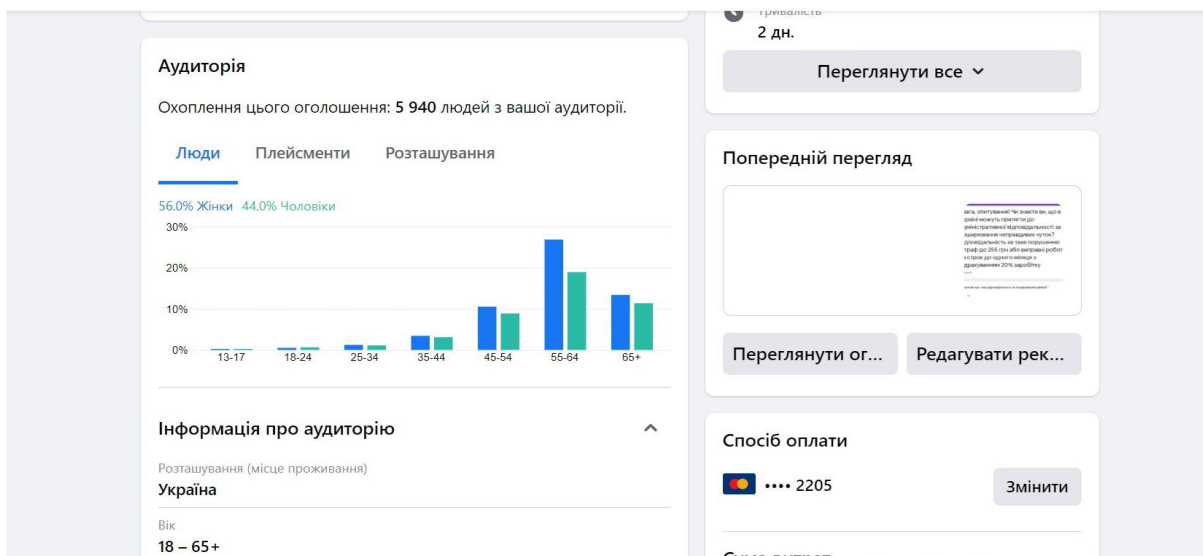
Аудиторія

Охоплення цього оголошення: **5 940** людей з вашої аудиторії.

Люди Плейсменти Розташування

56.0% Жінки 44.0% Чоловіки

30%
20%
10%
0%

13-17 18-24 25-34 35-44 45-54 55-64 65+

Інформація про аудиторію

Розташування (місце проживання)
Україна

Вік
18 – 65+

Тривалість
2 дн.

Переглянути все

Попередній перегляд

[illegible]

Переглянути ог...
Редагувати рек...

Спосіб оплати

•••• 2205
Змінити